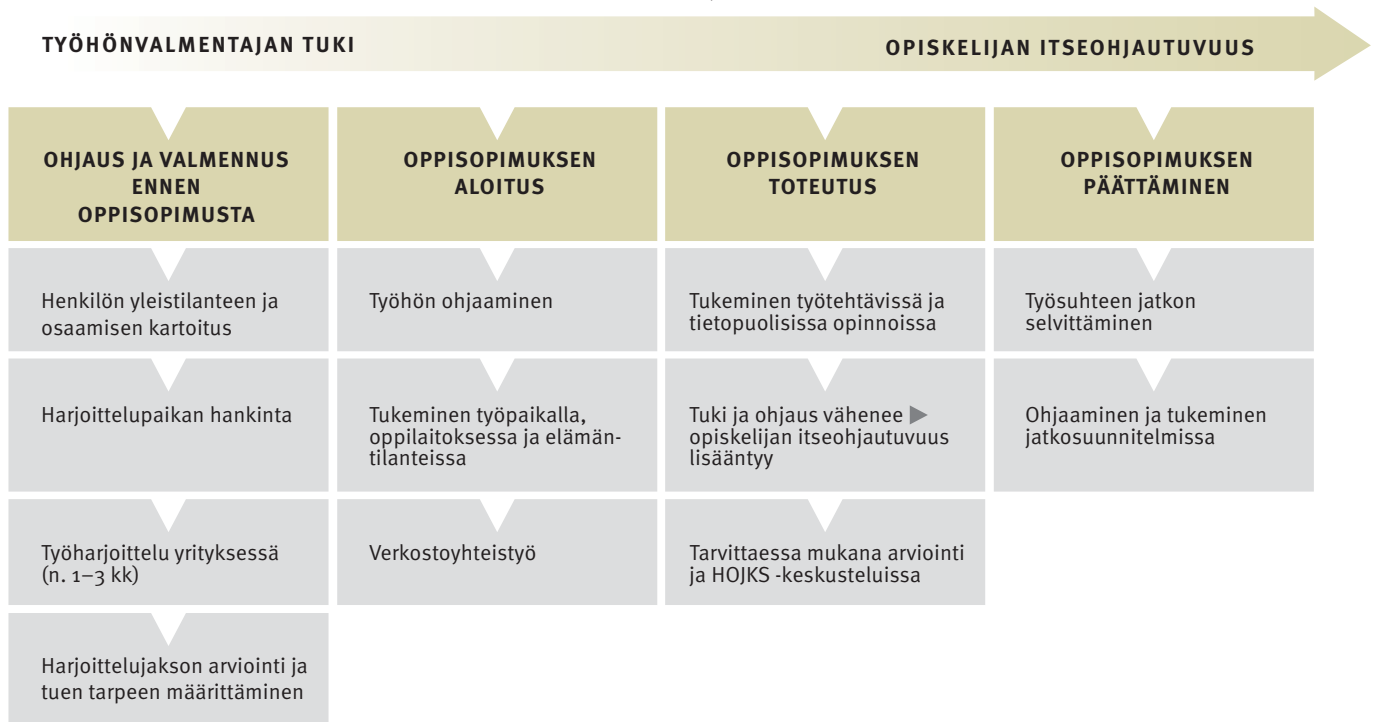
TYÖHÖNVALMENTAJAN TUKI

OPISKELIJAN ITSEOHJAUTUVUUS

OHJAUS JA VALMENNUS ENNEN OPPISOPIMUSTA

Henkilön yleistilanteen ja osaamisen kartoitus

Harjoittelupaikan hankinta

Työharjoittelu yrityksessä (n. 1–3 kk)

Harjoittelujakson arviointi ja tuen tarpeen määrittäminen

OPPISOPIMUKSEN ALOITUS

Työhön ohjaaminen

Tukeminen työpaikalla, oppilaitoksessa ja elämäntilanteissa

Verkostoyhteistyö

OPPISOPIMUKSEN TOTEUTUS

Tukeminen työtehtävissä ja tietopuolisissa opinnoissa

Tuki ja ohjaus vähenee ▶ opiskelijan itseohjautuvuus lisääntyy

Tarvittaessa mukana arviointi ja HOJKS -keskusteluissa

OPPISOPIMUKSEN PÄÄTTÄMINEN

Työsuhteen jatkon selvittäminen

Ohjaaminen ja tukeminen jatkosuunnitelmissa